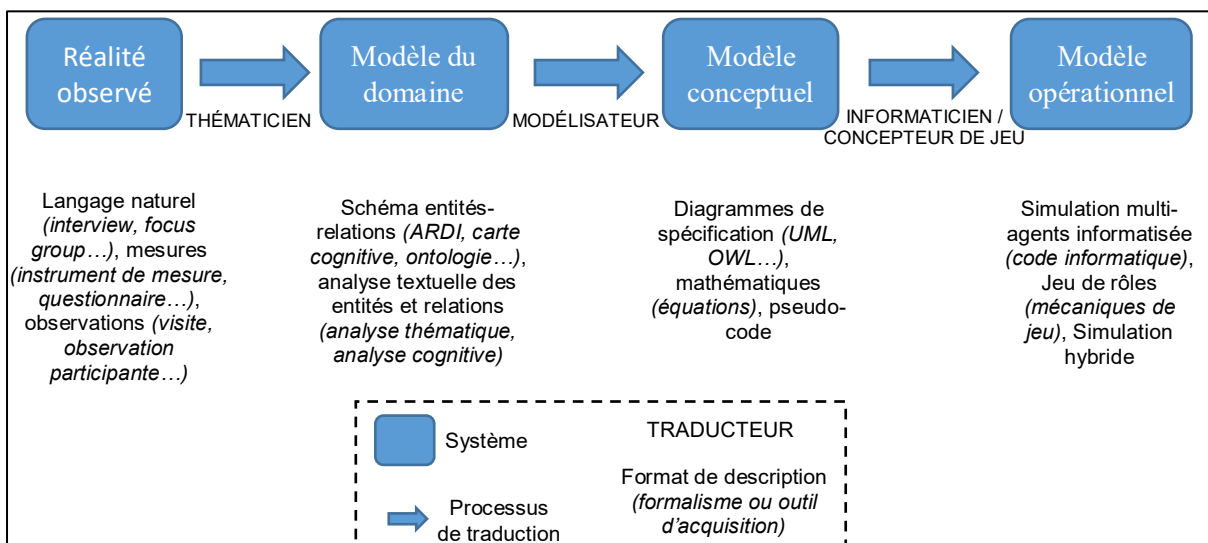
Réalité observé

THÉMATICIEN

Modèle du domaine

MODÉLISATEUR

Modèle conceptuel

INFORMATICIEN / CONCEPTEUR DE JEU

Modèle opérationnel

Langage naturel *(interview, focus group…)*, mesures *(instrument de mesure, questionnaire…)*, observations *(visite, observation participante…)*

Schéma entités-relations *(ARDI, carte cognitive, ontologie…)*, analyse textuelle des entités et relations *(analyse thématique, analyse cognitive)*

Diagrammes de spécification *(UML, OWL…)*, mathématiques *(équations)*, pseudo-code

Simulation multi-agents informatisée *(code informatique)*, Jeu de rôles *(mécaniques de jeu)*, Simulation hybride

Système

TRADUCTEUR

Format de description *(formalisme ou outil d'acquisition)*

Processus de traduction